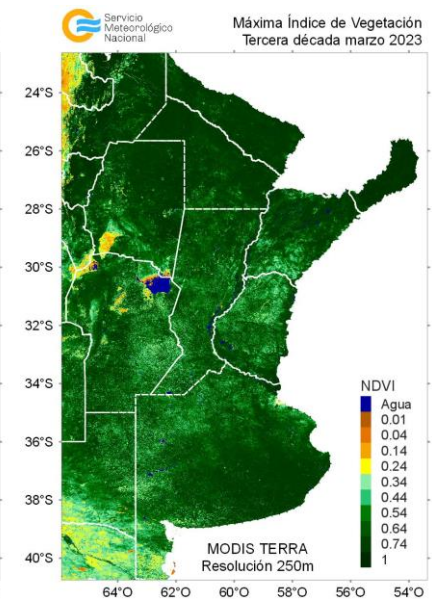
Servicio Meteorológico Nacional

Máxima Índice de Vegetación
Tercera década marzo 2023

24°S
26°S
28°S
30°S
32°S
34°S
36°S
38°S
40°S

NDVI
Agua
0.01
0.04
0.14
0.24
0.34
0.44
0.54
0.64
0.74
1

MODIS TERRA
Resolución 250m

64°O
62°O
60°O
58°O
56°O
54°O